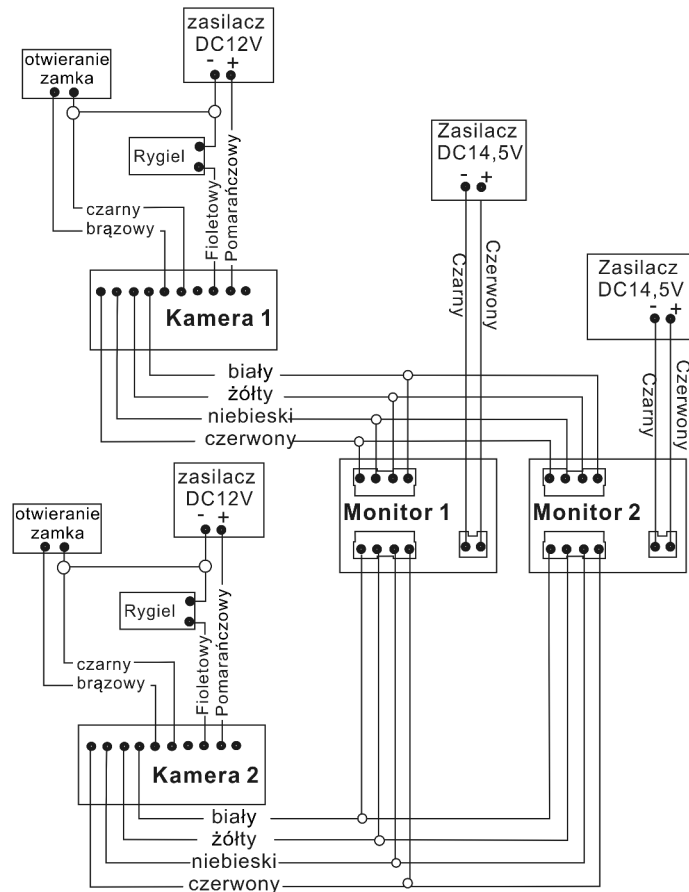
zasilacz
DC12V
- +

otwieranie
zamka

Rygiel

czarny
brązowy

Fioletowy
Pomarańczowy

Kamera 1

Zasilacz
DC14,5V
- +

Czarny
Czerwony

Zasilacz
DC14,5V
- +

Czarny
Czerwony

biały
żółty
niebieski
czerwony

Monitor 1

Monitor 2

zasilacz
DC12V
- +

otwieranie
zamka

Rygiel

czarny
brązowy

Fioletowy
Pomarańczowy

Kamera 2

biały
żółty
niebieski
czerwony